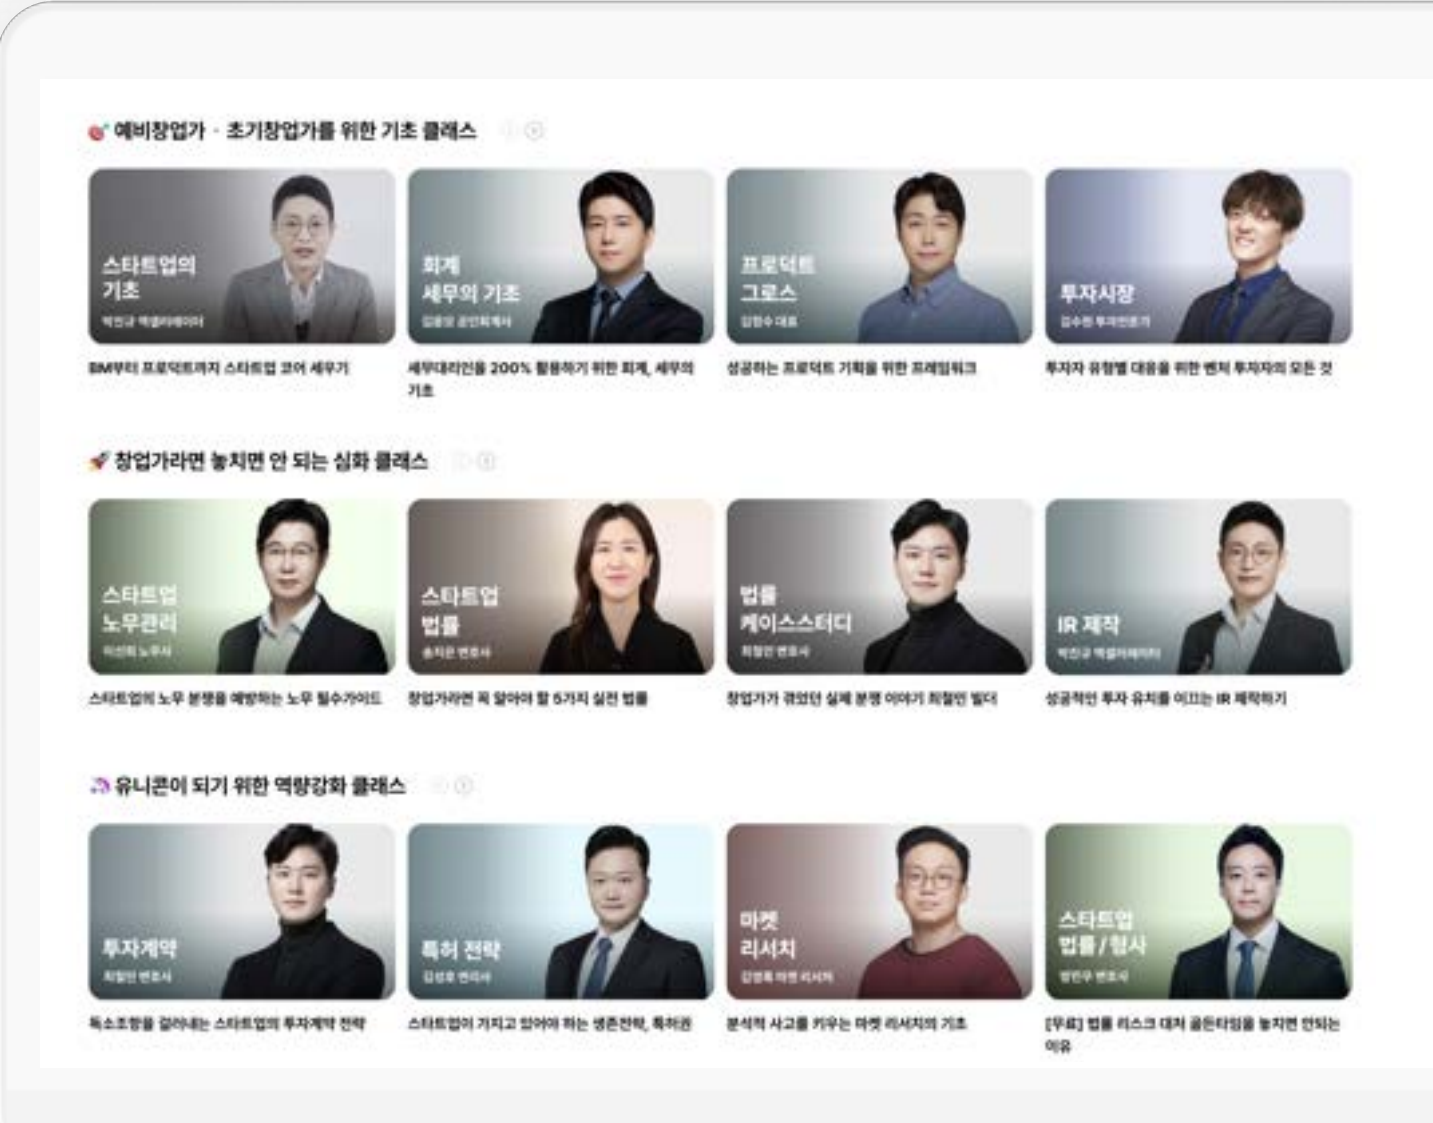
예비창업가 · 초기창업가를 위한 기초 클래스

스타트업의 기초
박인규 액셀러레이터
BM부터 프로덕트까지 스타트업 코어 세우기

회계 세무의 기초
김응요 공인회계사
세무대리인을 200% 활용하기 위한 회계, 세무의 기초

프로덕트 그로스
김창수 대표
성공하는 프로덕트 기획을 위한 프레임워크

투자시장
김수린 투자전문가
투자자 유형별 대응을 위한 벤처 투자자의 모든 것

창업가라면 놓치면 안 되는 심화 클래스

스타트업 노무관리
이선희 노무사
스타트업의 노무 분쟁을 예방하는 노무 필수가이드

스타트업 법률
송지은 변호사
창업가라면 꼭 알아야 할 6가지 실전 법률

법률 케이스스터디
최철민 변호사
창업가가 겪었던 실제 분쟁 이야기 최철민 빌더

IR 제작
박인규 액셀러레이터
성공적인 투자 유치를 이끄는 IR 제작하기

유니콘이 되기 위한 역량강화 클래스

투자계약
최철민 변호사
독소조항을 걸러내는 스타트업의 투자계약 전략

특허 전략
김성호 변리사
스타트업이 가지고 있어야 하는 생존전략, 특허권

마켓 리서치
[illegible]
분석적 사고를 키우는 마켓 리서치의 기초

스타트업 법률/형사
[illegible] 변호사
[무료] 법률 리스크 대처 골든타임을 놓치면 안되는 이유